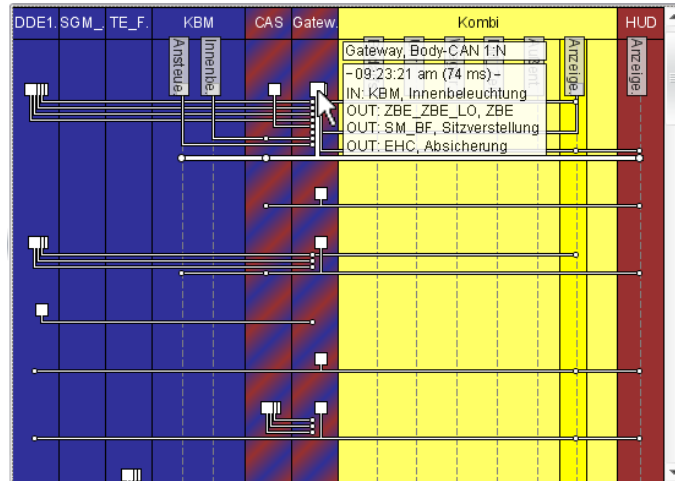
DDE1. SGM_ TE_F. KBM CAS Gatew. Kombi HUD

Ansteue Innenbe. Anzeige Anzeige

Gateway, Body-CAN 1:N
- 09:23:21 am (74 ms) -
IN: KBM, Innenbeleuchtung
OUT: ZBE_ZBE_LO, ZBE
OUT: SM_BF, Sitzverstellung
OUT: EHC, Absicherung